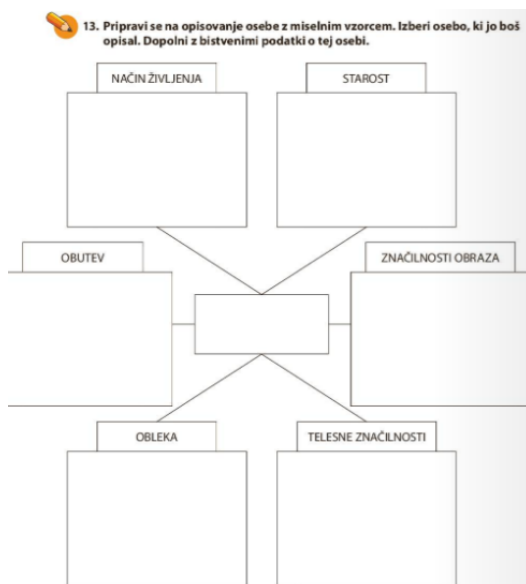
13. Pripravi se na opisovanje osebe z miselnim vzorcem. Izberi osebo, ki jo boš opisal. Dopolni z bistvenimi podatki o tej osebi.

NAČIN ŽIVLJENJA

STAROST

OBUTEV

ZNAČILNOSTI OBRAZA

OBLEKA

TELESNE ZNAČILNOSTI